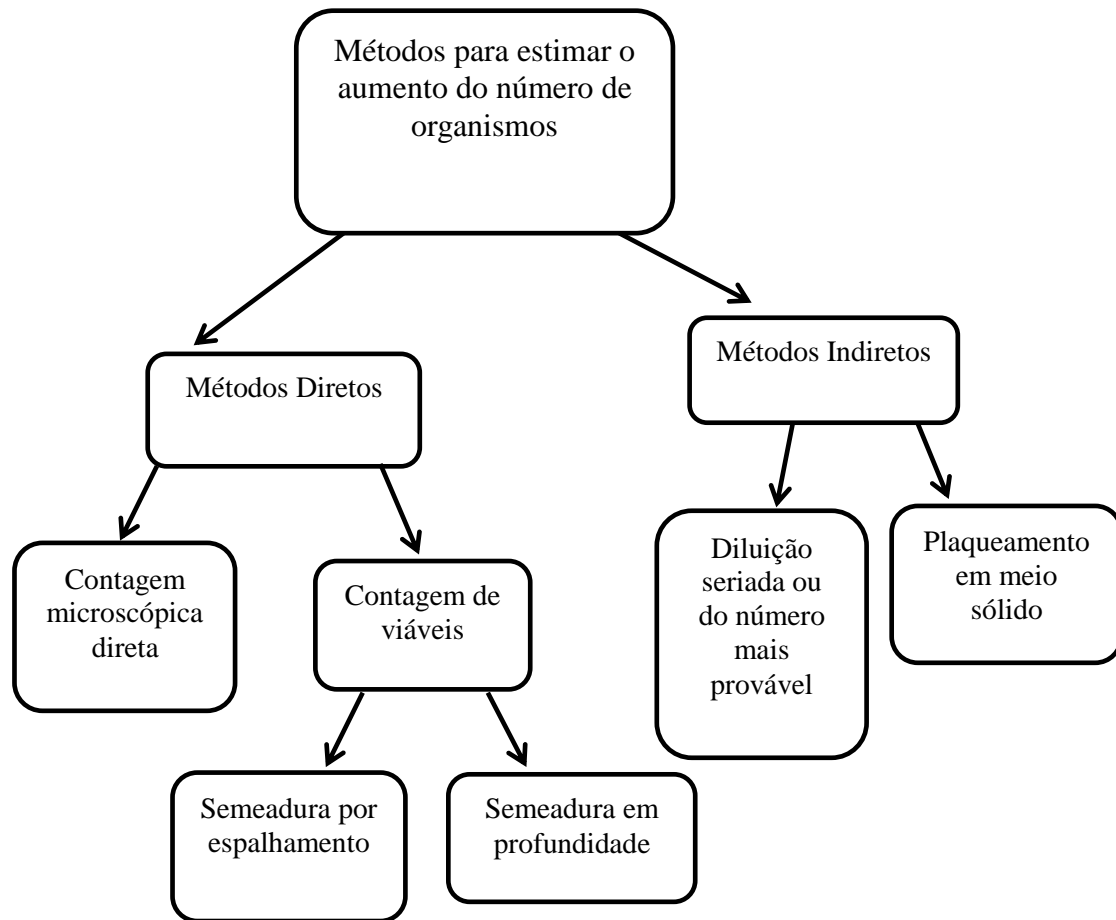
Métodos para estimar o aumento do número de organismos

Métodos Diretos

Métodos Indiretos

Contagem microscópica direta

Contagem de viáveis

Diluição seriada ou do número mais provável

Plaqueamento em meio sólido

Semeadura por espalhamento

Semeadura em profundidade